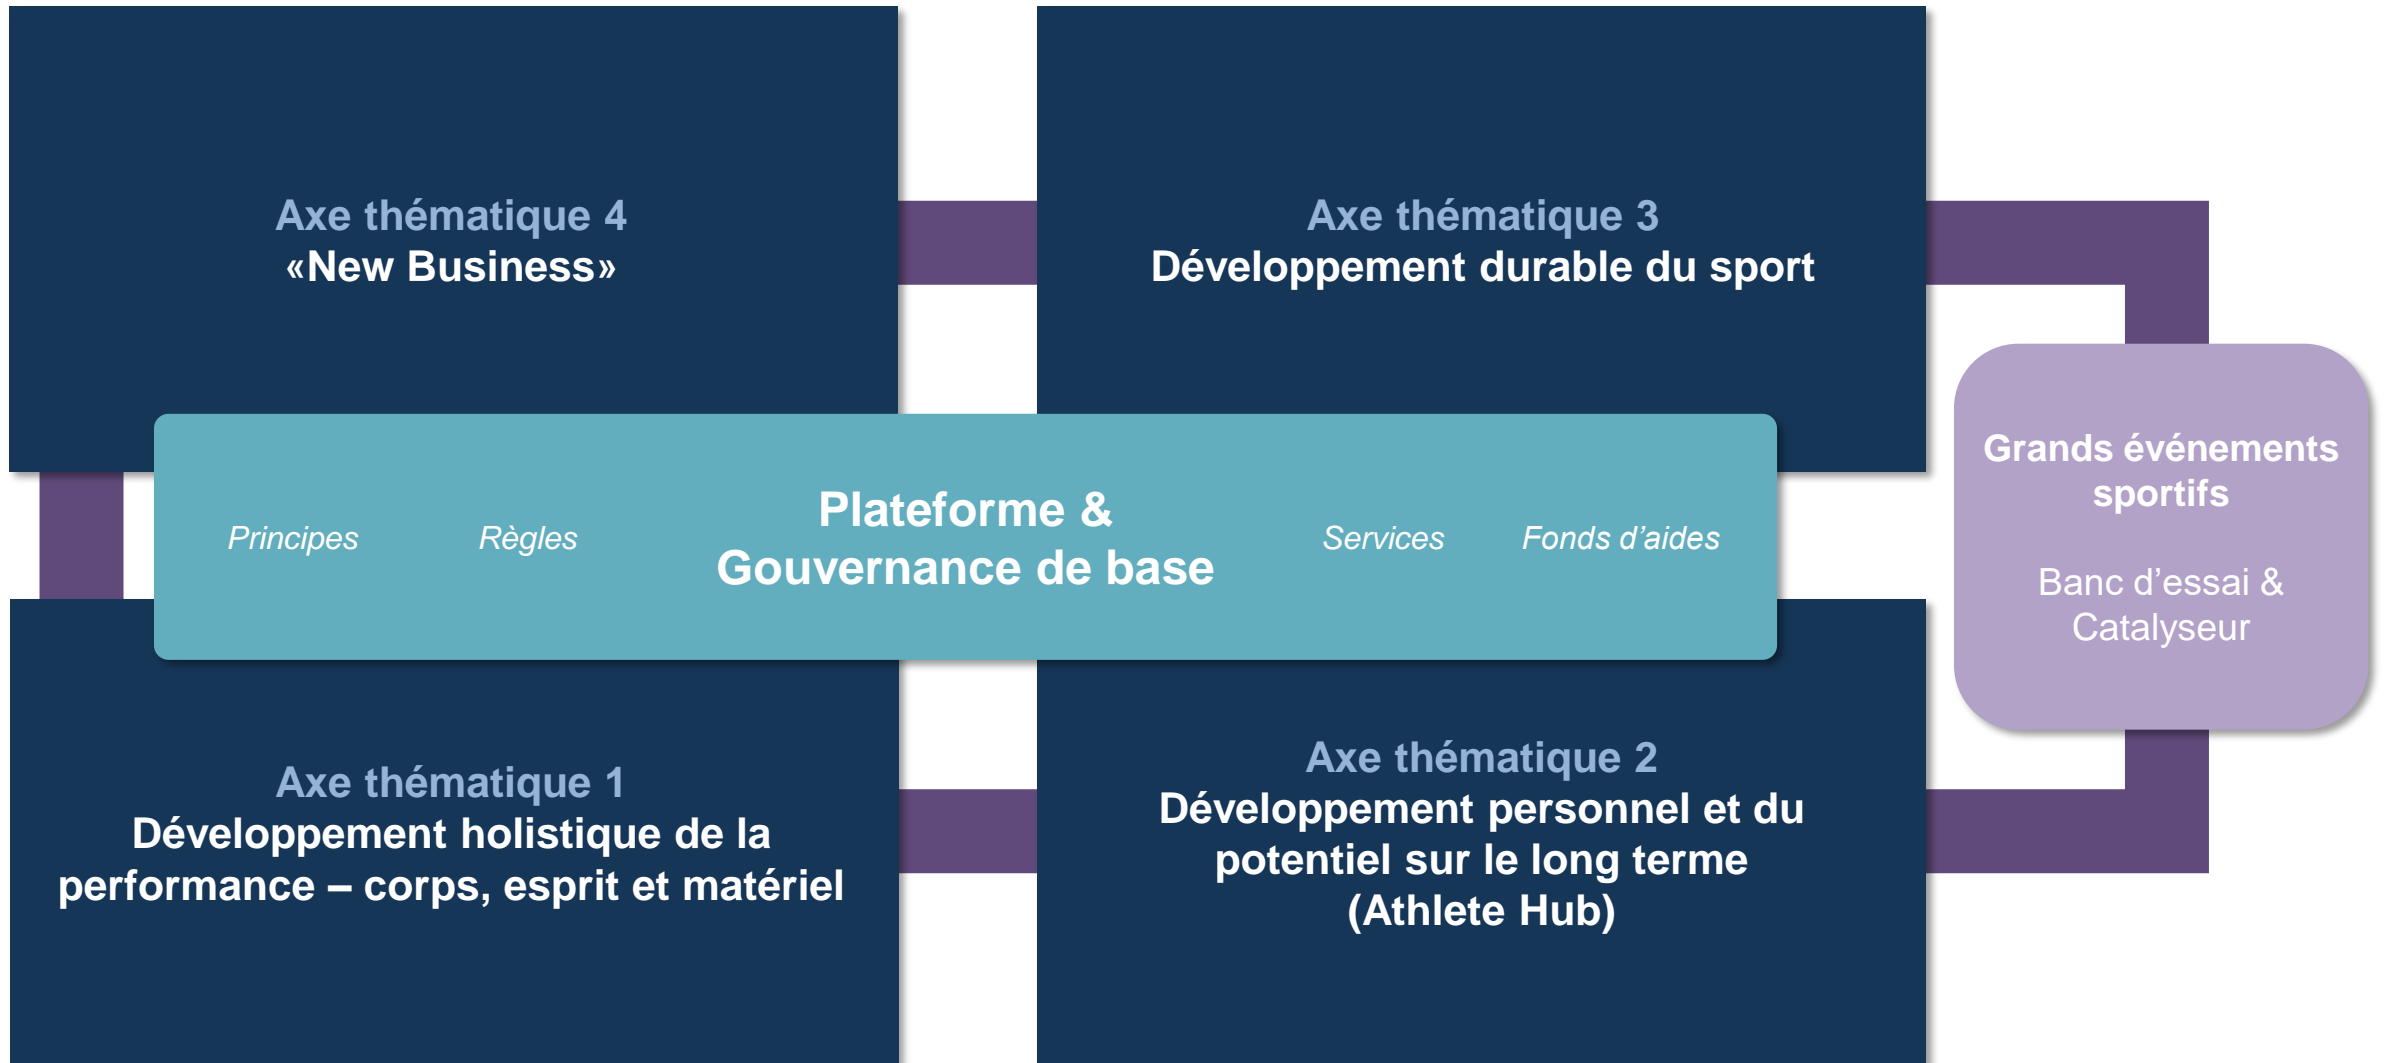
Axe thématique 4
«New Business»

Axe thématique 3
Développement durable du sport

Grands événements sportifs

Banc d’essai & Catalyseur

Principes

Règles

Plateforme & Gouvernance de base

Services

Fonds d’aides

Axe thématique 1
Développement holistique de la performance – corps, esprit et matériel

Axe thématique 2
Développement personnel et du potentiel sur le long terme (Athlete Hub)